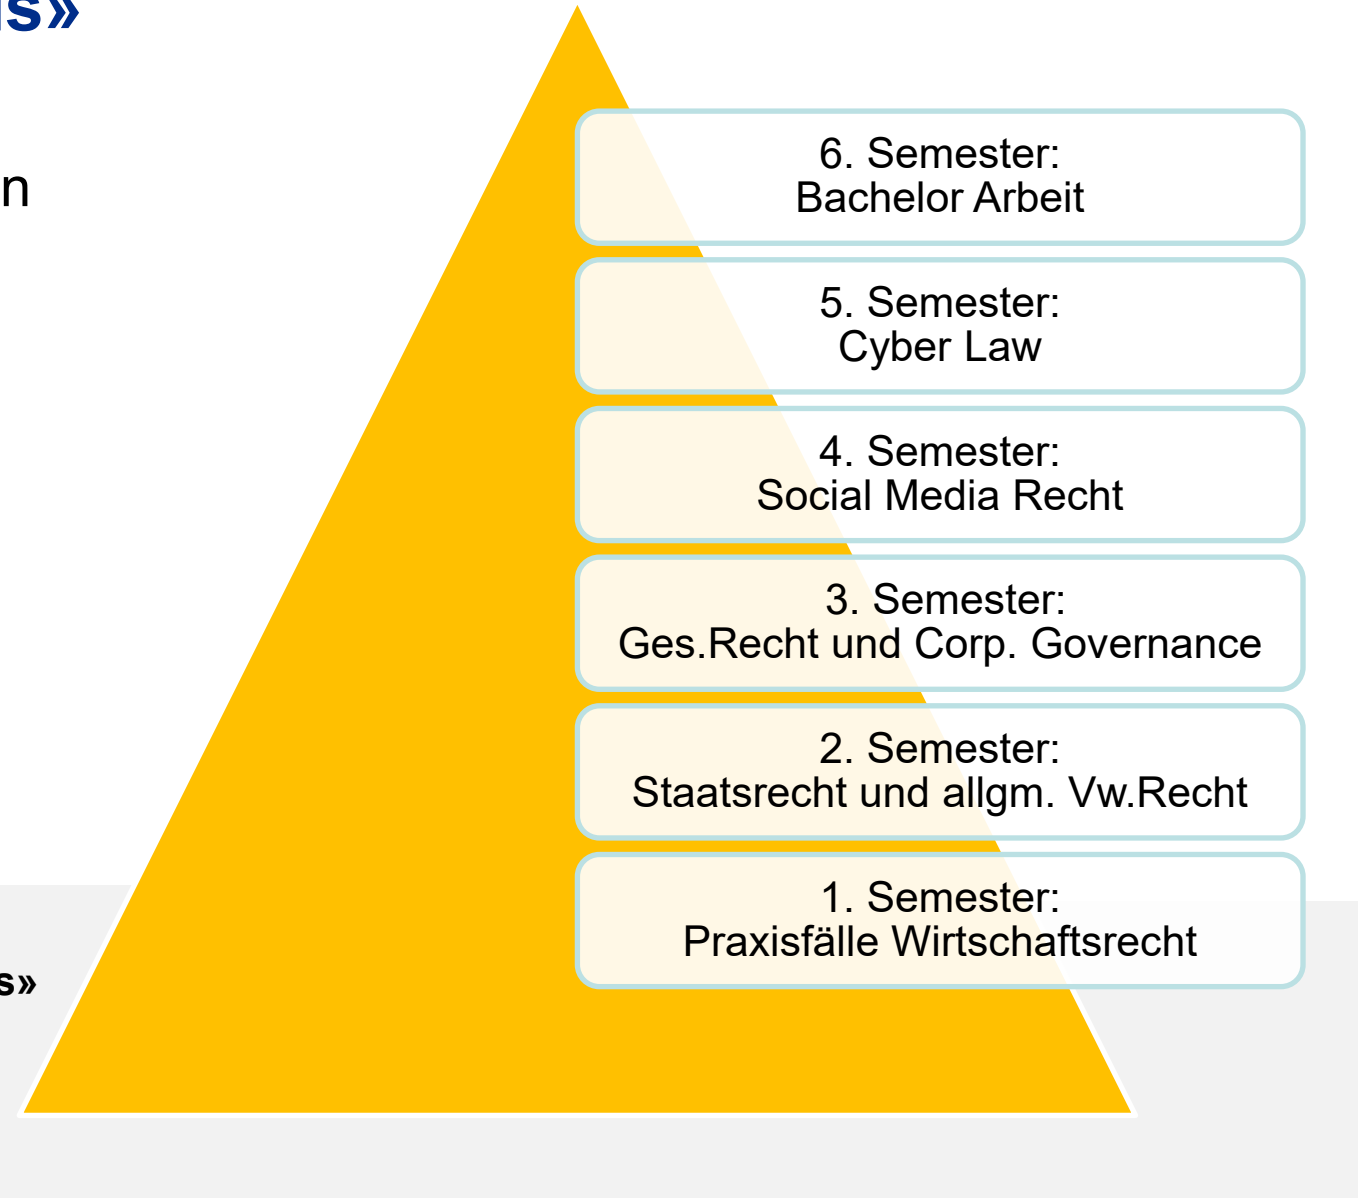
s»

n

6. Semester:
Bachelor Arbeit

5. Semester:
Cyber Law

4. Semester:
Social Media Recht

3. Semester:
Ges.Recht und Corp. Governance

2. Semester:
Staatsrecht und allgm. Vw.Recht

1. Semester:
Praxisfälle Wirtschaftsrecht

s»